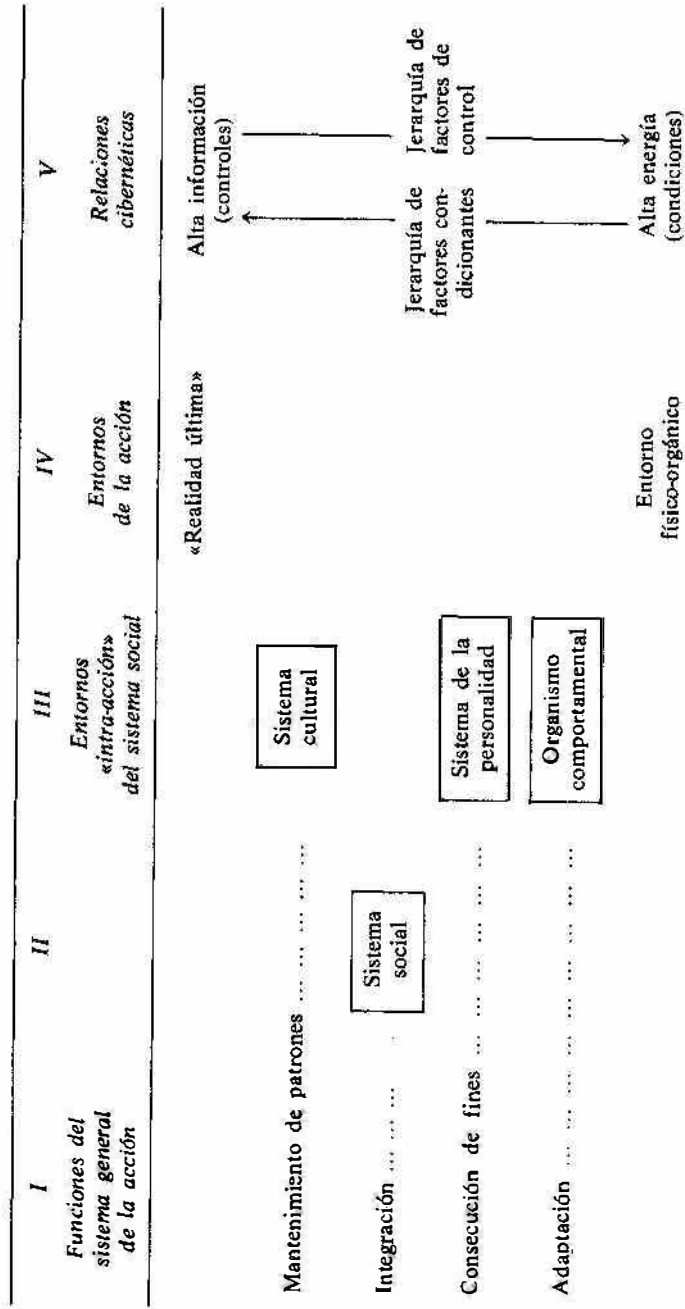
| I<br>*Funciones del sistema general de la acción* | II | III<br>*Entornos «intra-acción» del sistema social* | IV<br>*Entornos de la acción* | V<br>*Relaciones cibernéticas* |
|---|---|---|---|---|
| | | | «Realidad última» | Alta información (controles) |
| Mantenimiento de patrones ... ... ... ... | | Sistema cultural | | |
| Integración ... ... ... | Sistema social | | | Jerarquía de factores condicionantes / Jerarquía de factores de control |
| Consecución de fines ... ... ... ... ... ... | | Sistema de la personalidad | | |
| Adaptación ... ... ... ... ... ... ... ... ... | | Organismo comportamental | | |
| | | | Entorno físico-orgánico | Alta energía (condiciones) |